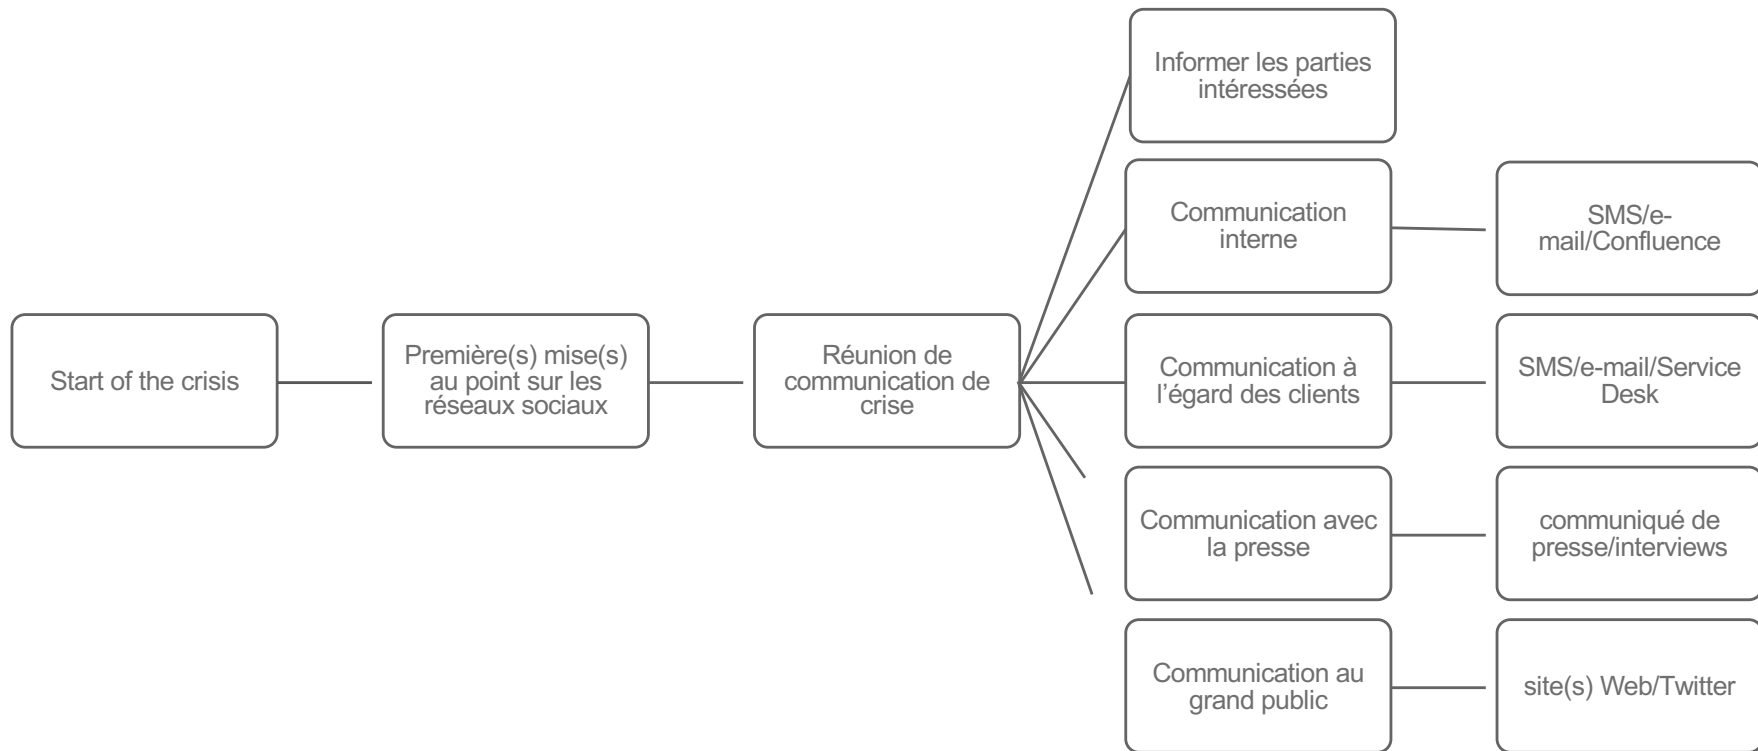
Start of the crisis

Première(s) mise(s) au point sur les réseaux sociaux

Réunion de communication de crise

Informer les parties intéressées

Communication interne

SMS/e-mail/Confluence

Communication à l'égard des clients

SMS/e-mail/Service Desk

Communication avec la presse

communiqué de presse/interviews

Communication au grand public

site(s) Web/Twitter